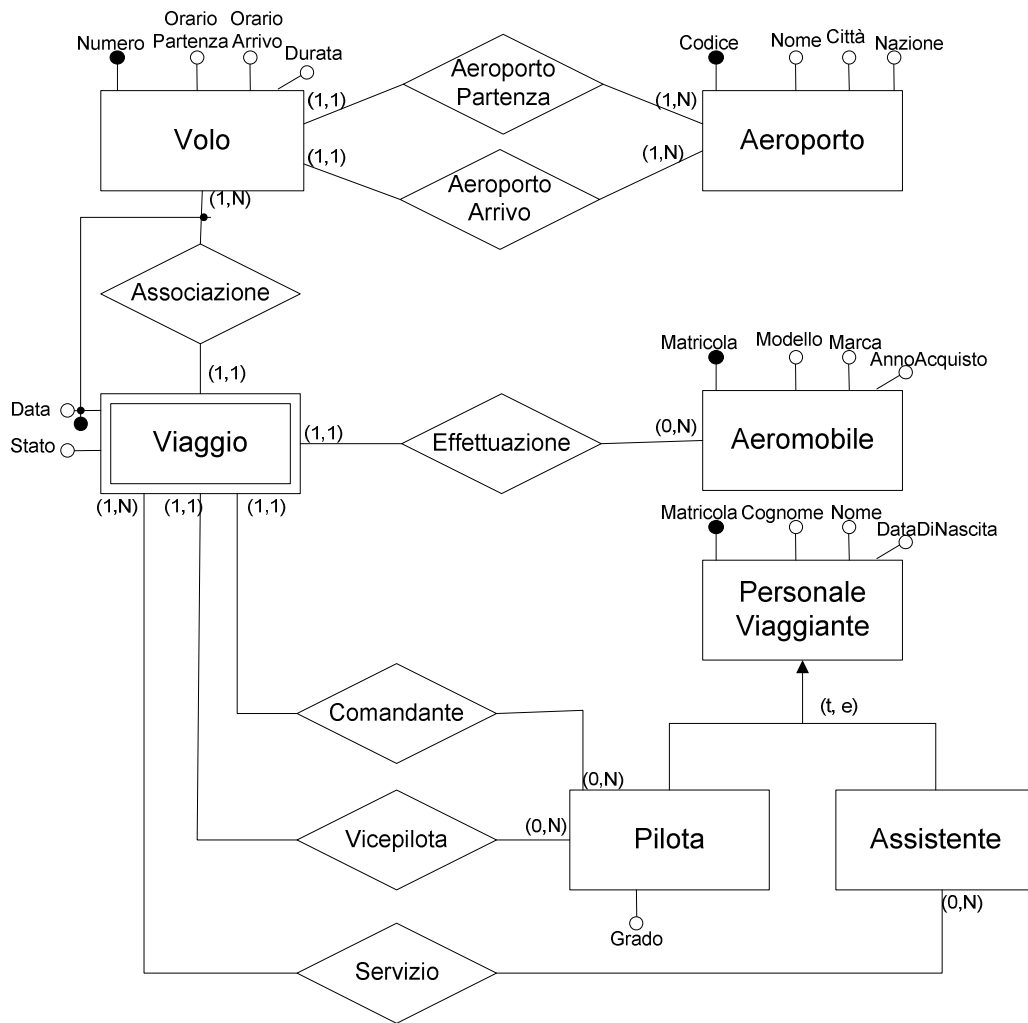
Numero
Orario Partenza
Orario Arrivo
Durata
Volo
(1,1)
Aeroporto Partenza
(1,N)
Codice
Nome
Città
Nazione
Aeroporto
(1,1)
Aeroporto Arrivo
(1,N)
(1,N)
Associazione
(1,1)
Data
Stato
Viaggio
(1,1)
Effettuazione
(0,N)
Matricola
Modello
Marca
AnnoAcquisto
Aeromobile
(1,N)
(1,1)
(1,1)
Matricola
Cognome
Nome
DataDiNascita
Personale Viaggiante
(t, e)
Comandante
(0,N)
Vicepilota
(0,N)
Pilota
Assistente
Grado
(0,N)
Servizio